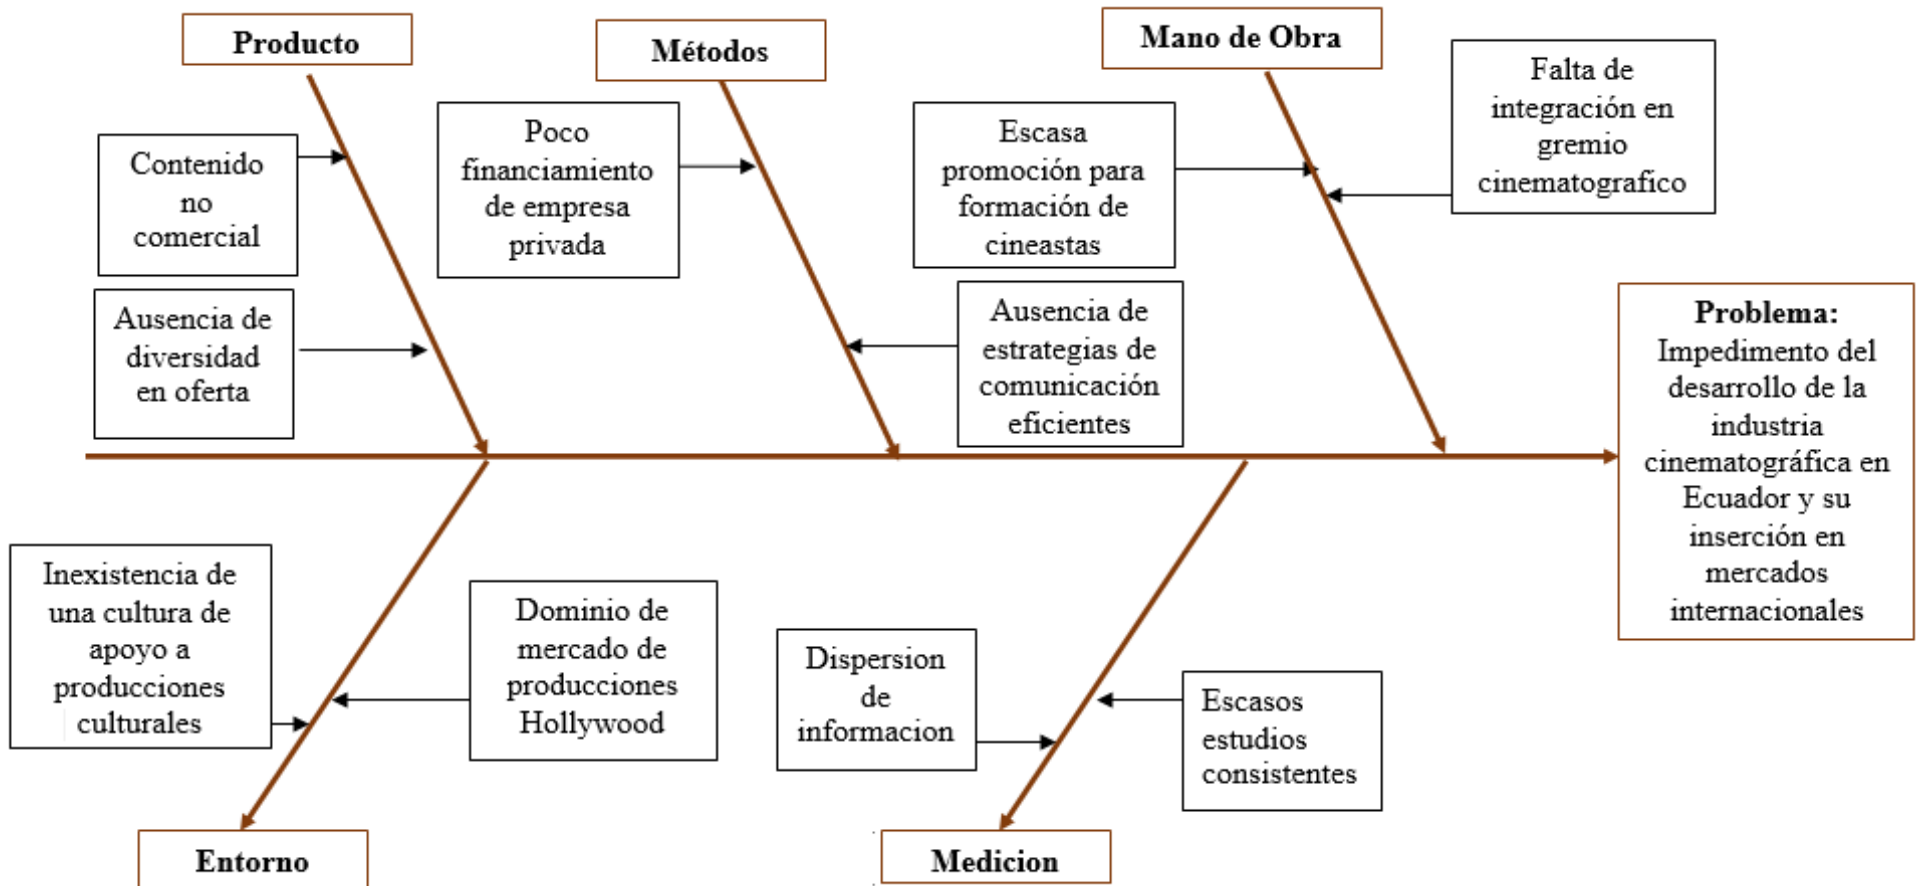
Producto

Métodos

Mano de Obra

Falta de integración en gremio cinematografico

Contenido no comercial

Poco financiamiento de empresa privada

Escasa promoción para formación de cineastas

Ausencia de diversidad en oferta

Ausencia de estrategias de comunicación eficientes

Problema: Impedimento del desarrollo de la industria cinematográfica en Ecuador y su inserción en mercados internacionales

Inexistencia de una cultura de apoyo a producciones culturales

Dominio de mercado de producciones Hollywood

Dispersion de informacion

Escasos estudios consistentes

Entorno

Medicion